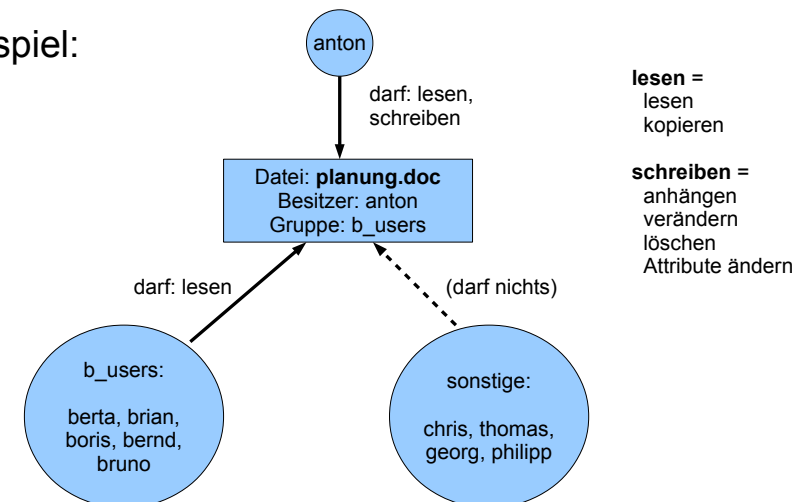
spiel:

anton

darf: lesen, schreiben

Datei: **planung.doc**
Besitzer: anton
Gruppe: b_users

darf: lesen

(darf nichts)

b_users:

berta, brian, boris, bernd, bruno

sonstige:

chris, thomas, georg, philipp

**lesen** =
lesen
kopieren

**schreiben** =
anhängen
verändern
löschen
Attribute ändern